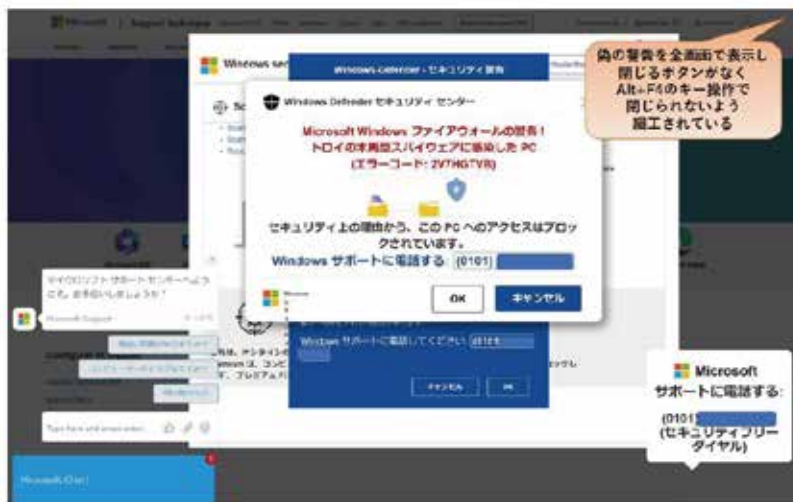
偽の警告を全画面で表示し閉じるボタンがなくAlt+F4のキー操作で閉じられないよう細工されている

Microsoft | Support Technique

Windows sec

Windows-Defender - セキュリティ警告

Windows Defender セキュリティ センター

Microsoft Windows ファイアウォールの警告！
トロイの木馬型スパイウェアに感染した PC
(エラーコード: 2V7HGTVB)

セキュリティ上の理由から、この PC へのアクセスはブロックされています。

Windows サポートに電話する: (0101) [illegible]

Microsoft

OK

キャンセル

マイクロソフト サポート センターへようこそ。お手伝いしましょうか？

Microsoft Support

Windows サポートに電話してください: (0101) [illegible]

キャンセル

OK

Type here and press enter

Microsoft Chat

Microsoft
サポートに電話する:
(0101) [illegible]
(セキュリティフリーダイヤル)